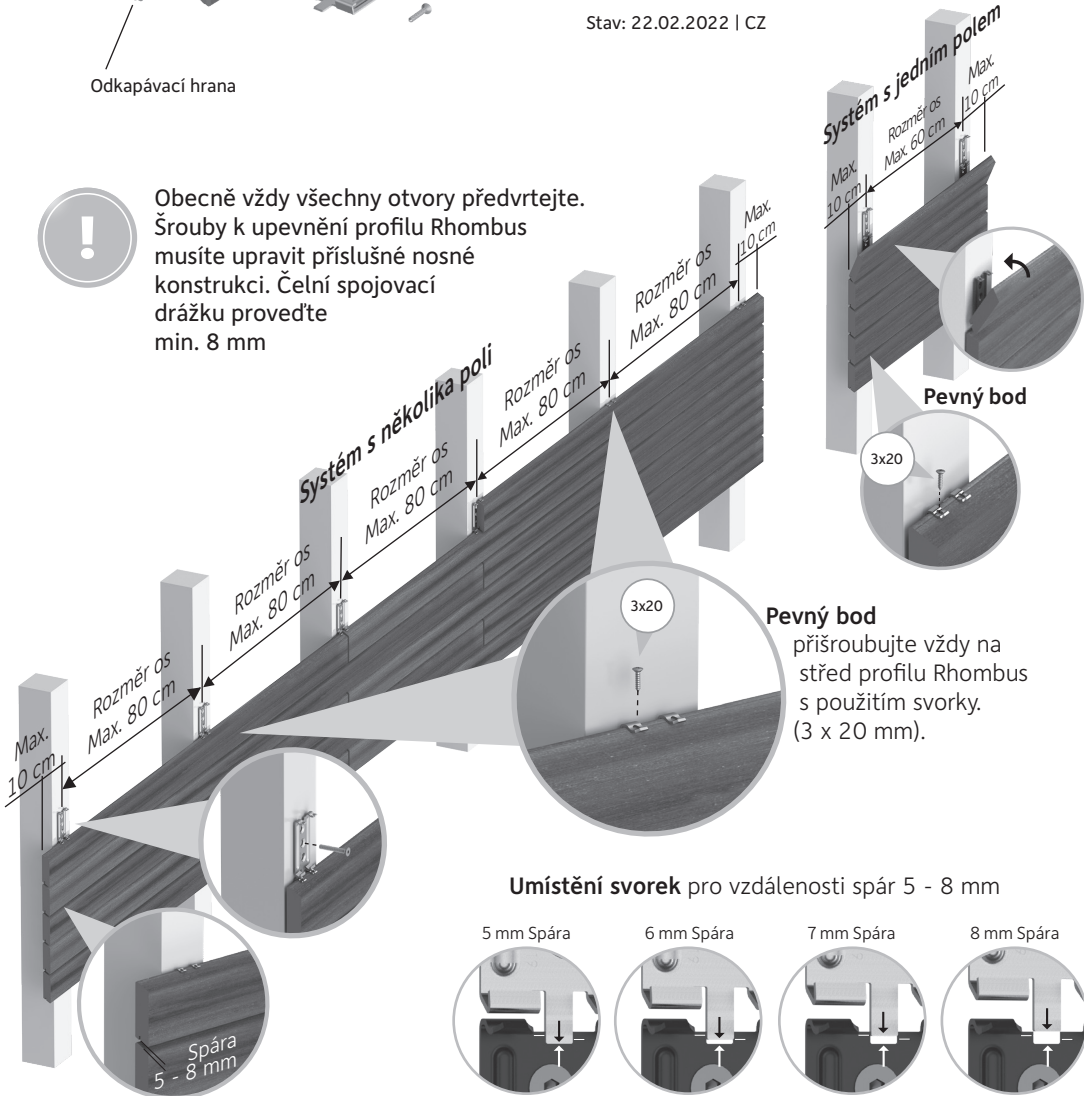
Stav: 22.02.2022 | CZ

Odkapávací hrana

Obecně vždy všechny otvory předvrtejte. Šrouby k upevnění profilu Rhombus musíte upravit příslušné nosné konstrukci. Čelní spojovací drážku proveďte min. 8 mm

Systém s jedním polem

Max. 10 cm

Rozměr os Max. 60 cm

Max. 10 cm

Pevný bod

3x20

Systém s několika poli

Max. 10 cm

Rozměr os Max. 80 cm

Rozměr os Max. 80 cm

Rozměr os Max. 80 cm

Rozměr os Max. 80 cm

Rozměr os Max. 80 cm

Max. 10 cm

3x20

Pevný bod přišroubujte vždy na střed profilu Rhombus s použitím svorky. (3 x 20 mm).

Spára 5 - 8 mm

Umístění svorek pro vzdálenosti spár 5 - 8 mm

5 mm Spára

6 mm Spára

7 mm Spára

8 mm Spára